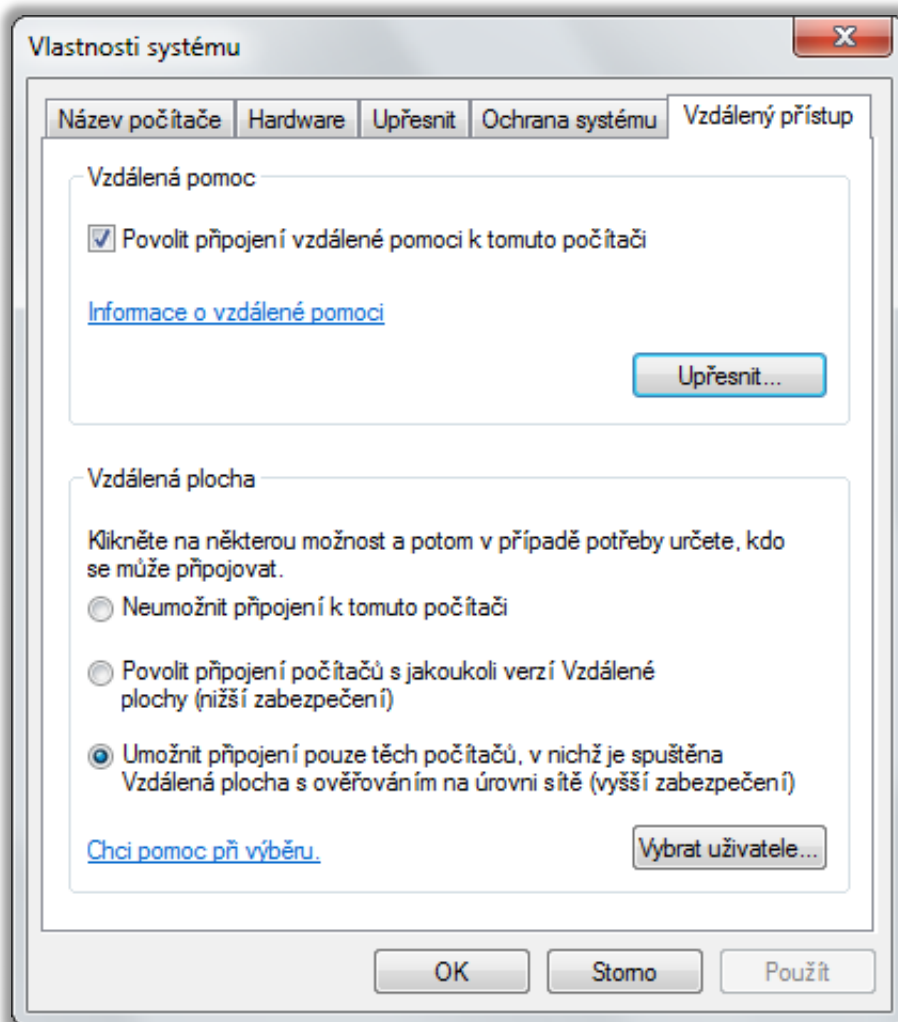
Vlastnosti systému

Název počítače | Hardware | Upřesnit | Ochrana systému | Vzdálený přístup

Vzdálená pomoc

Povolit připojení vzdálené pomoci k tomuto počítači

Informace o vzdálené pomoci

Upřesnit...

Vzdálená plocha

Klikněte na některou možnost a potom v případě potřeby určete, kdo se může připojovat.

Neumožnit připojení k tomuto počítači

Povolit připojení počítačů s jakoukoli verzí Vzdálené plochy (nižší zabezpečení)

Umožnit připojení pouze těch počítačů, v nichž je spuštěna Vzdálená plocha s ověřováním na úrovni sítě (vyšší zabezpečení)

Chci pomoc při výběru.

Vybrat uživatele...

OK

Storno

Použít